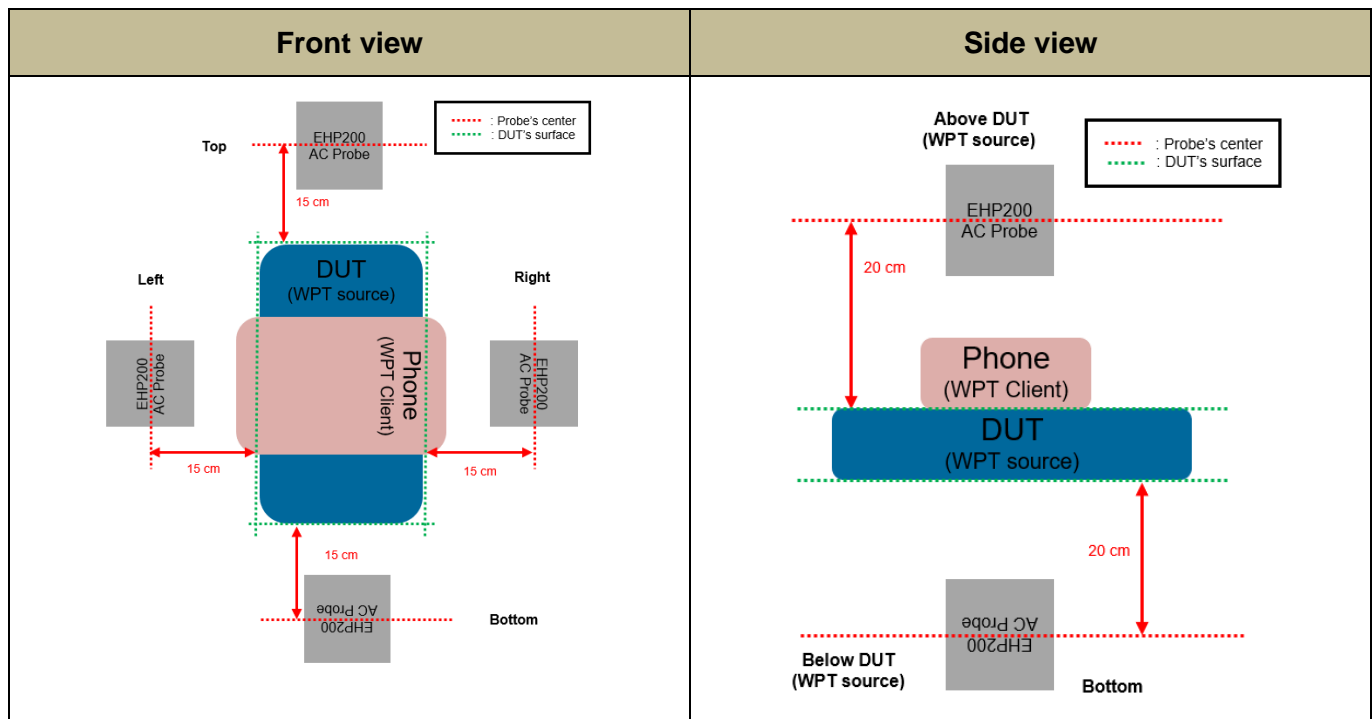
| Front view | Side view |
|---|---|
| : Probe's center<br>: DUT's surface<br>Top<br>EHP200 AC Probe<br>15 cm<br>DUT (WPT source)<br>Left<br>Right<br>Phone (WPT Client)<br>EHP200 AC Probe<br>EHP200 AC Probe<br>15 cm<br>15 cm<br>15 cm<br>AC Probe EHP200<br>Bottom | Above DUT (WPT source)<br>: Probe's center<br>: DUT's surface<br>EHP200 AC Probe<br>20 cm<br>Phone (WPT Client)<br>DUT (WPT source)<br>20 cm<br>AC Probe EHP200<br>Below DUT (WPT source)<br>Bottom |